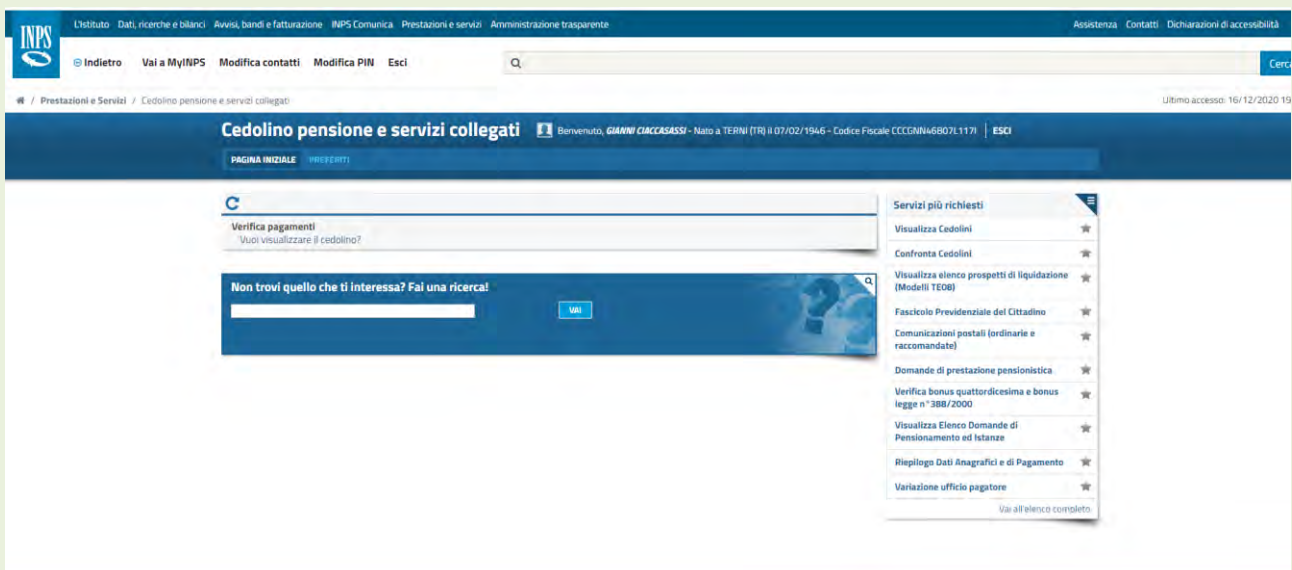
INPS

L'Istituto Dati, ricerche e bilanci Avvisi, bandi e fatturazione INPS Comunica Prestazioni e servizi Amministrazione trasparente

Assistenza Contatti Dichiarazioni di accessibilità

Indietro Vai a MyINPS Modifica contatti Modifica PIN Esci

Cerca

/ Prestazioni e Servizi / Cedolino pensione e servizi collegati

Ultimo accesso: 16/12/2020 19

Cedolino pensione e servizi collegati

Benvenuto, GIANNI CIACCASASSI - Nato a TERNI (TR) il 07/02/1946 - Codice Fiscale CCCGNN46B07L117I | ESCI

PAGINA INIZIALE PREFERITI

C

Verifica pagamenti
Vuoi visualizzare il cedolino?

Non trovi quello che ti interessa? Fai una ricerca!

VAI

Servizi più richiesti

Visualizza Cedolini

Confronta Cedolini

Visualizza elenco prospetti di liquidazione (Modelli TEOB)

Fascicolo Previdenziale del Cittadino

Comunicazioni postali (ordinarie e raccomandate)

Domande di prestazione pensionistica

Verifica bonus quattordicesima e bonus legge n°388/2000

Visualizza Elenco Domande di Pensionamento ed Istanze

Riepilogo Dati Anagrafici e di Pagamento

Variazione ufficio pagatore

Vai all'elenco completo